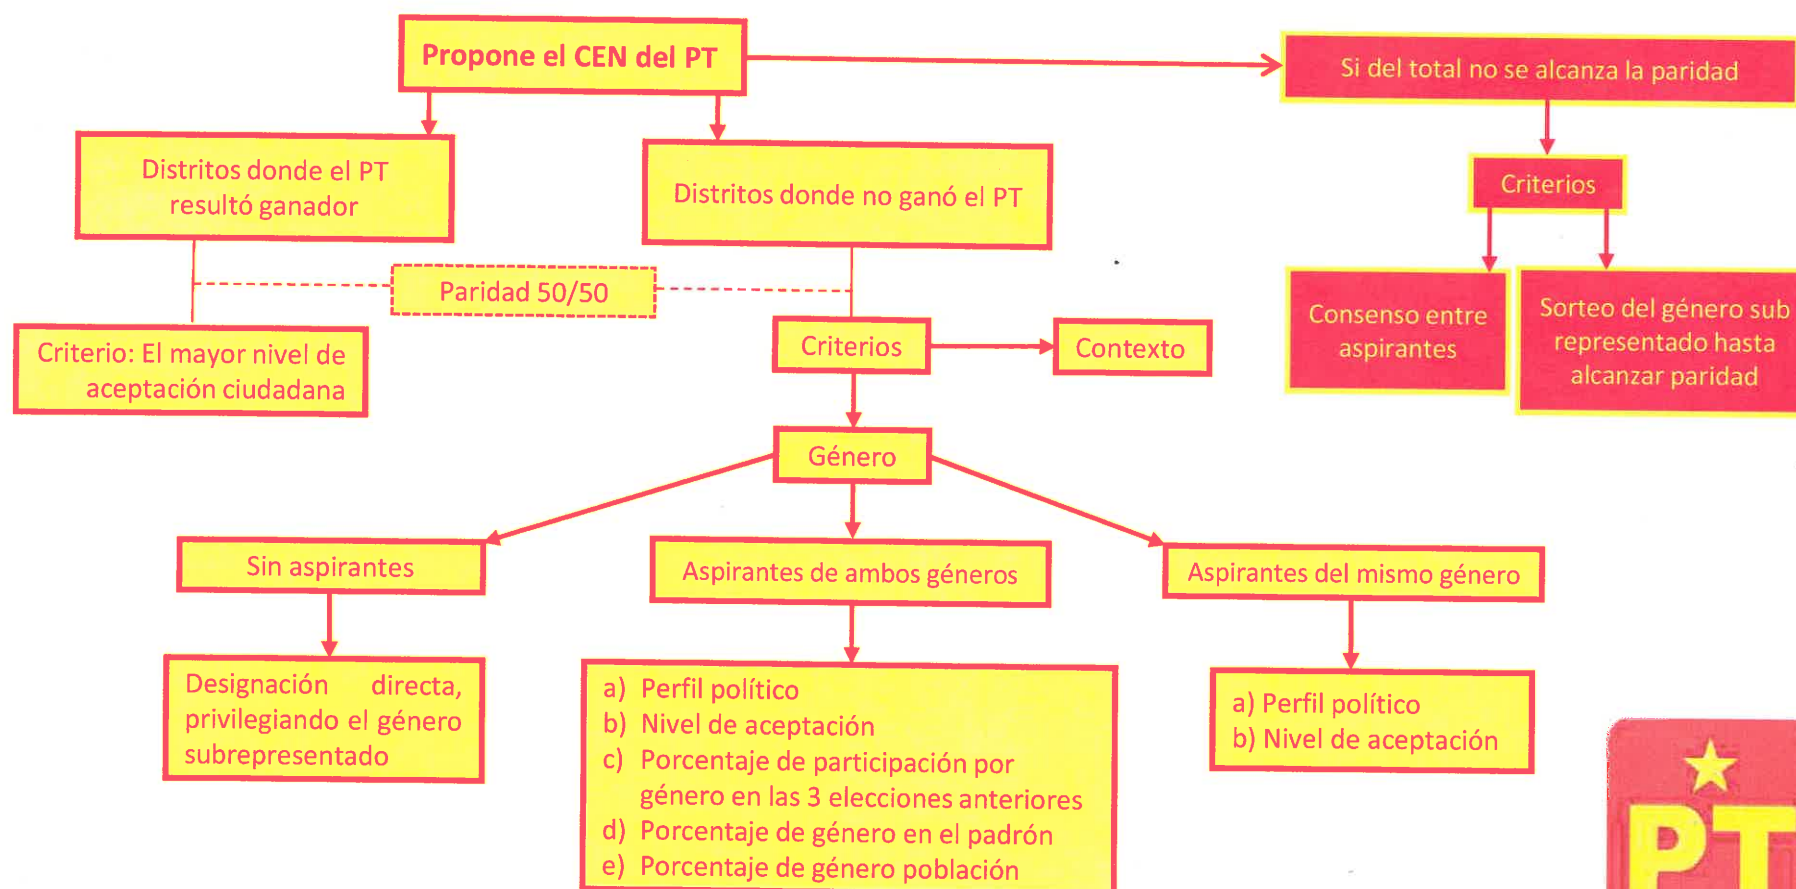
Propone el CEN del PT

Si del total no se alcanza la paridad

Criterios

Consenso entre aspirantes

Sorteo del género sub representado hasta alcanzar paridad

Distritos donde el PT resultó ganador

Distritos donde no ganó el PT

Paridad 50/50

Criterio: El mayor nivel de aceptación ciudadana

Criterios

Contexto

Género

Sin aspirantes

Aspirantes de ambos géneros

Aspirantes del mismo género

Designación directa, privilegiando el género subrepresentado

a) Perfil político
b) Nivel de aceptación
c) Porcentaje de participación por género en las 3 elecciones anteriores
d) Porcentaje de género en el padrón
e) Porcentaje de género población

a) Perfil político
b) Nivel de aceptación

PT